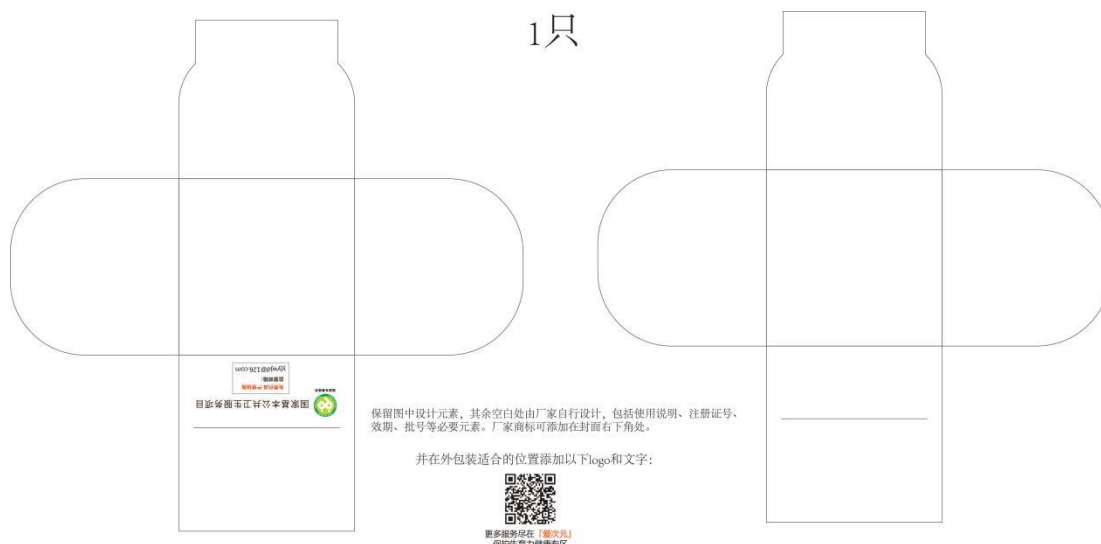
1只

xjyxj@126.com

国家基本公共卫生服务项目

保留图中设计元素，其余空白处由厂家自行设计，包括使用说明、注册证号、效期、批号等必要元素。厂家商标可添加在封面右下角处。

并在外包装适合的位置添加以下logo和文字：

更多服务尽在「爱次元」
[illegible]